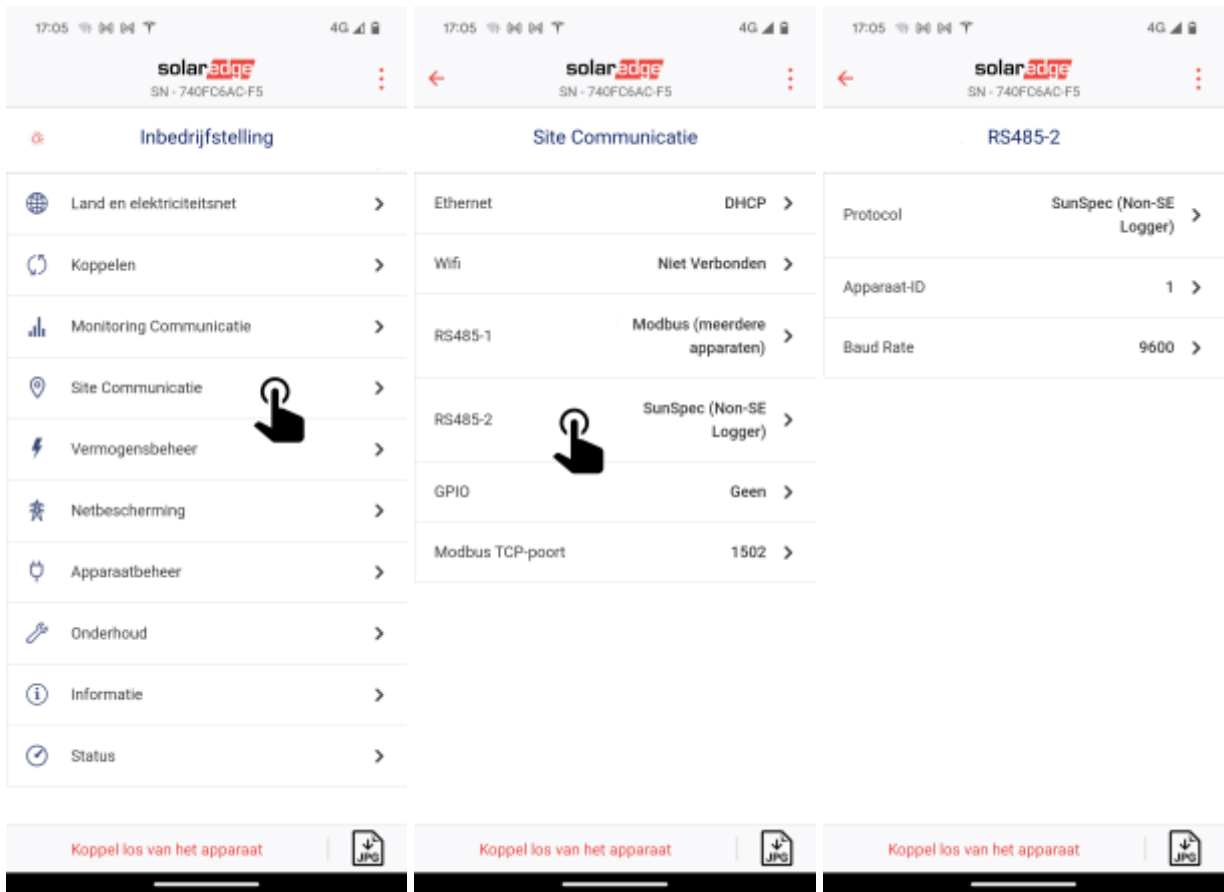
17:05 4G

solaredge
SN - 740FC6AC-F5

Inbedrijfstelling

Land en elektriciteitsnet
Koppelen
Monitoring Communicatie
Site Communicatie
Vermogensbeheer
Netbescherming
Apparaatbeheer
Onderhoud
Informatie
Status

Koppel los van het apparaat
JPG

17:05 4G

solaredge
SN - 740FC6AC-F5

Site Communicatie

| | |
|---|---|
| Ethernet | DHCP |
| Wifi | Niet Verbonden |
| RS485-1 | Modbus (meerdere apparaten) |
| RS485-2 | SunSpec (Non-SE Logger) |
| GPIO | Geen |
| Modbus TCP-poort | 1502 |

Koppel los van het apparaat
JPG

17:05 4G

solaredge
SN - 740FC6AC-F5

RS485-2

| | |
|---|---|
| Protocol | SunSpec (Non-SE Logger) |
| Apparaat-ID | 1 |
| Baud Rate | 9600 |

Koppel los van het apparaat
JPG